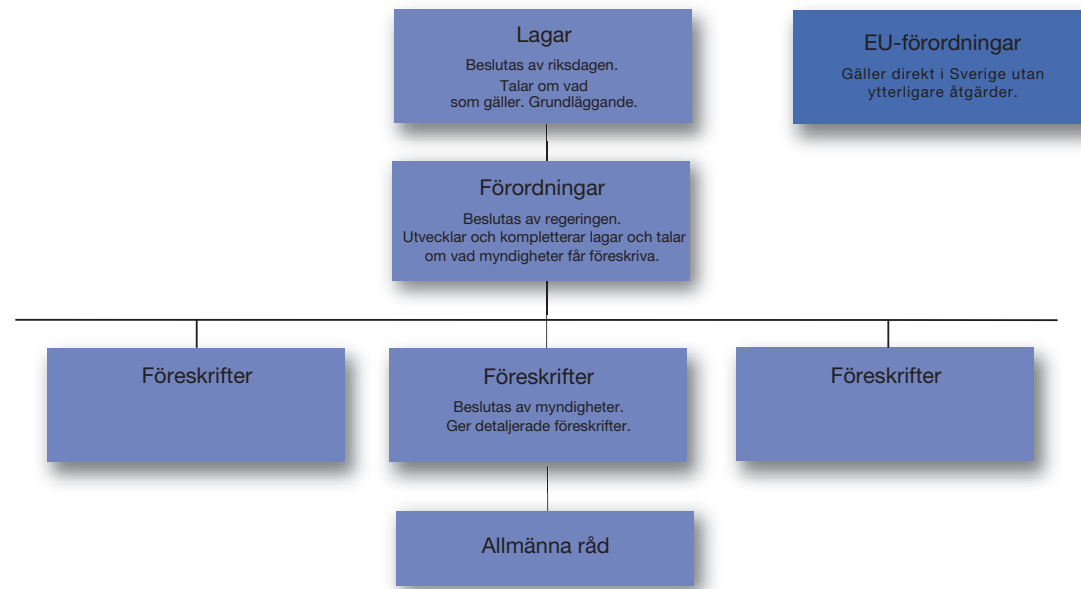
Lagar
Beslutas av riksdagen.
Talar om vad som gäller. Grundläggande.

EU-förordningar
Gäller direkt i Sverige utan ytterligare åtgärder.

Förordningar
Beslutas av regeringen.
Utvecklar och kompletterar lagar och talar om vad myndigheter får föreskriva.

Föreskrifter

Föreskrifter
Beslutas av myndigheter.
Ger detaljerade föreskrifter.

Föreskrifter

Allmänna råd